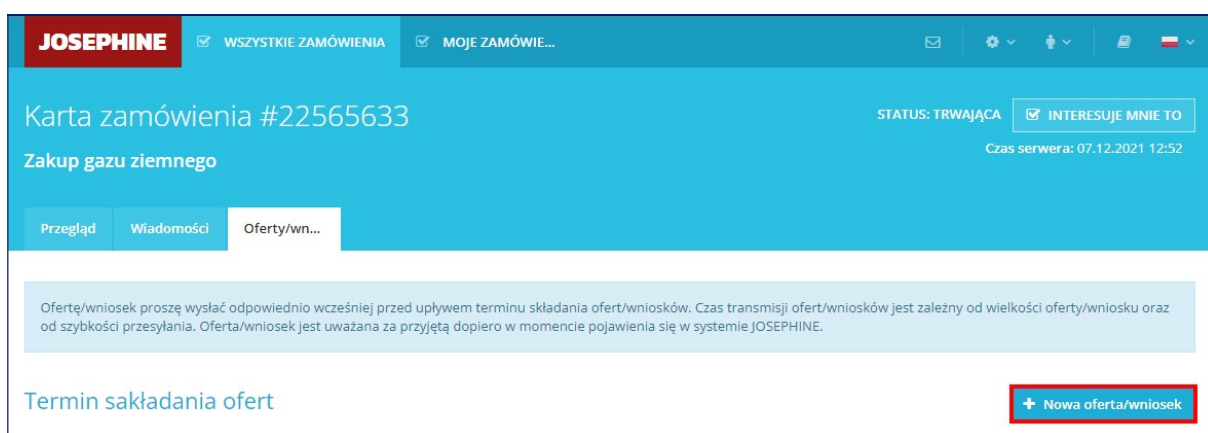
JOSEPHINE WSZYSTKIE ZAMÓWIENIA MOJE ZAMÓWIE...

Karta zamówienia #22565633

Zakup gazu ziemnego

STATUS: TRWAJĄCA INTERESUJE MNIE TO

Czas serwera: 07.12.2021 12:52

Przegląd Wiadomości Oferty/wn...

Ofertę/wniosek proszę wysłać odpowiednio wcześniej przed upływem terminu składania ofert/wniosków. Czas transmisji ofert/wniosków jest zależny od wielkości oferty/wniosku oraz od szybkości przesyłania. Oferta/wniosek jest uważana za przyjętą dopiero w momencie pojawienia się w systemie JOSEPHINE.

Termin składania ofert

+ Nowa oferta/wniosek